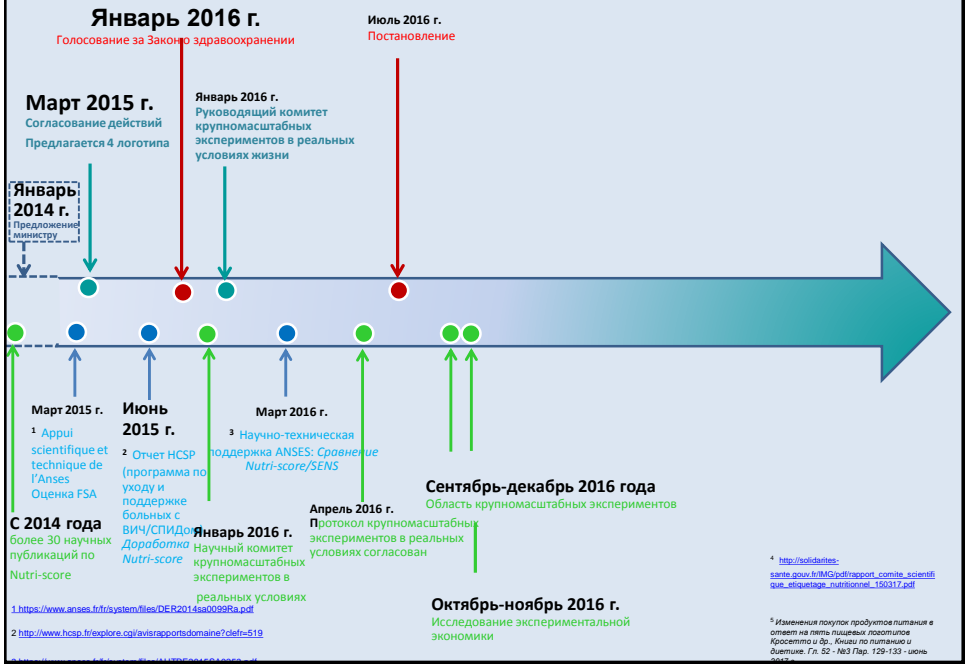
Январь 2016 г.
Голосование за Законо здравоохранении

Июль 2016 г.
Постановление

Март 2015 г.
Согласование действий
Предлагается 4 логотипа

Январь 2016 г.
Руководящий комитет крупномасштабных экспериментов в реальных условиях жизни

Январь 2014 г.
Предложение министру

Март 2015 г.
$^1$ Appui scientifique et technique de l'Anses Оценка FSA

Июнь 2015 г.
$^2$ Отчет HCSP (программа по уходу и поддержке больных с ВИЧ/СПИДом) Доработка Nutri-score

Март 2016 г.
$^3$ Научно-техническая поддержка ANSES: Сравнение Nutri-score/SENS

С 2014 года
более 30 научных публикаций по Nutri-score

Январь 2016 г.
Научный комитет крупномасштабных экспериментов в реальных условиях

Апрель 2016 г.
Протокол крупномасштабных экспериментов в реальных условиях согласован

Сентябрь-декабрь 2016 года
Область крупномасштабных экспериментов

Октябрь-ноябрь 2016 г.
Исследование экспериментальной экономики

$^4$ http://solidarites-sante.gouv.fr/IMG/pdf/rapport_comite_scientifique_etiquetage_nutritionnel_150317.pdf

$^5$ Изменения покупок продуктов питания в ответ на пять пищевых логотипов Кросетто и др., Книги по питанию и диетике. Гл. 52 - №3 Пар. 129-133 - июнь 2017 г.

1 https://www.anses.fr/fr/system/files/DER2014sa0099Ra.pdf

2 http://www.hcsp.fr/explore.cgi/avisrapportsdomaine?clefr=519

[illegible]